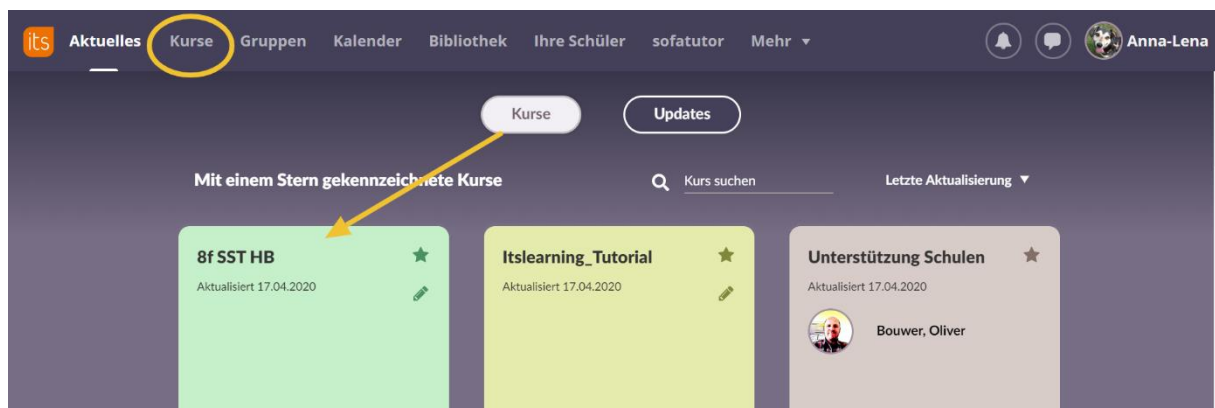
its Aktuelles Kurse Gruppen Kalender Bibliothek Ihre Schüler sofatutor Mehr ▾ Anna-Lena

Kurse Updates

Mit einem Stern gekennzeichnete Kurse

Kurs suchen

Letzte Aktualisierung ▼

8f SST HB
Aktualisiert 17.04.2020

Itslearning_Tutorial
Aktualisiert 17.04.2020

Unterstützung Schulen
Aktualisiert 17.04.2020
Bouwer, Oliver